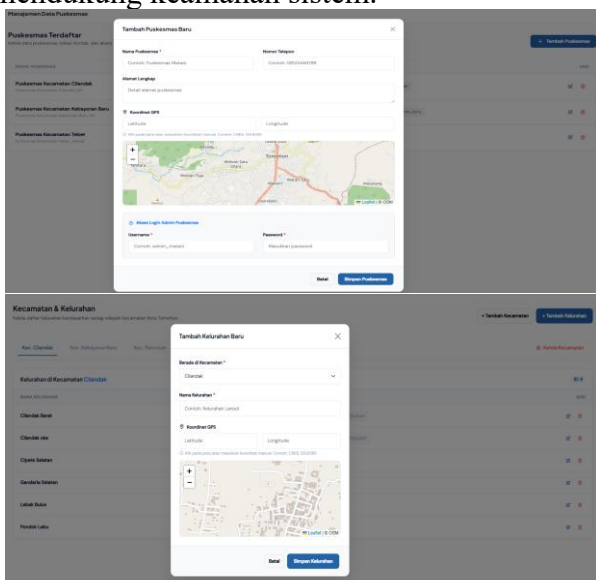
mendukung keamanan sistem.

Manajemen Data Puskesmas

Puskesmas Terdaftar

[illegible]

+ Tambah Puskesmas

Puskesmas Kecamatan Cilandak

Puskesmas Kecamatan Kebayoran Baru

Puskesmas Kecamatan Tebet

Tambah Puskesmas Baru

Nama Puskesmas *

Contoh: Puskesmas Melati

Nomor Telepon

Contoh: 08123456789

Alamat Lengkap

Detail alamat puskesmas

Koordinat GPS

Latitude

Longitude

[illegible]

+

−

Leaflet | © OSM

Akses Login Admin Puskesmas

Username *

Contoh: admin_melati

Password *

Masukkan password

Batal

Simpan Puskesmas

Kecamatan & Kelurahan

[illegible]

+ Tambah Kecamatan

+ Tambah Kelurahan

Kec. Cilandak

Kec. Kebayoran Baru

Kec. Tebet

Hapus Kecamatan

Kelurahan di Kecamatan Cilandak

Cilandak Barat

Cilandak Ibu

Cipete Selatan

Gandaria Selatan

Lebak Bulus

Pondok Labu

Tambah Kelurahan Baru

Berada di Kecamatan *

Cilandak

Nama Kelurahan *

Contoh: Kelurahan Lenteng

Koordinat GPS

Latitude

Longitude

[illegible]

+

−

Leaflet | © OSM

Batal

Simpan Kelurahan